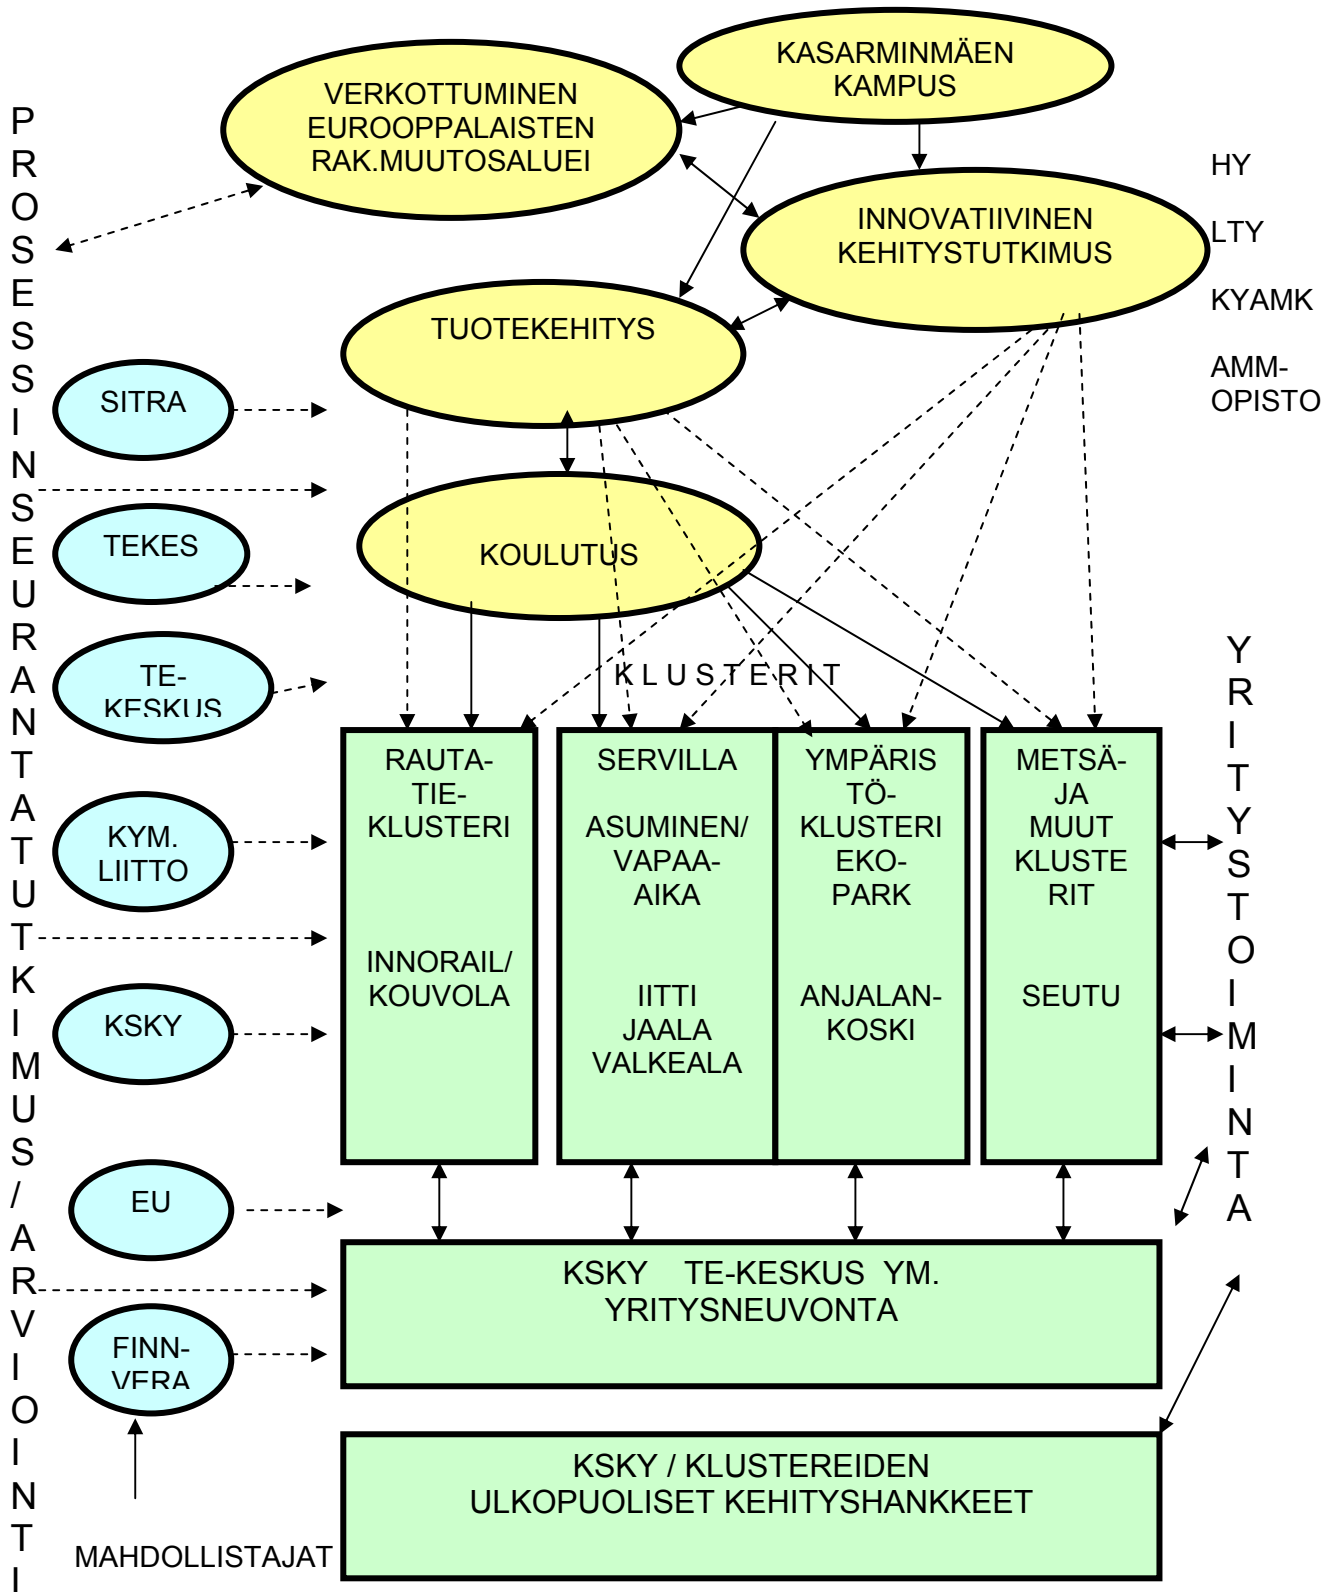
PROSESSINSEURANTATUTKIMUS/ARVIOINTI

VERKOTTUMINEN EUROOPPALAISTEN RAK.MUUTOSALUEI

KASARMINMÄEN KAMPUS

INNOVATIIVINEN KEHITYSTUTKIMUS

HY

LTY

KYAMK

AMM-OPISTO

TUOTEKEHITYS

SITRA

KOULUTUS

TEKES

TE-KESKUS

KLUSTERIT

KYM. LIITTO

KSKY

EU

FINN-VERA

MAHDOLLISTAJAT

RAUTA-TIE-KLUSTERI

INNORAIL/ KOUVOLA

SERVILLA

ASUMINEN/ VAPAA-AIKA

IITTI JAALA VALKEALA

YMPÄRISTÖ-KLUSTERI EKO-PARK

ANJALAN-KOSKI

METSÄ- JA MUUT KLUSTERIT

SEUTU

YRITYSTOIMINTA

KSKY TE-KESKUS YM. YRITYSNEUVONTA

KSKY / KLUSTEREIDEN ULKOPUOLISET KEHITYSHANKKEET